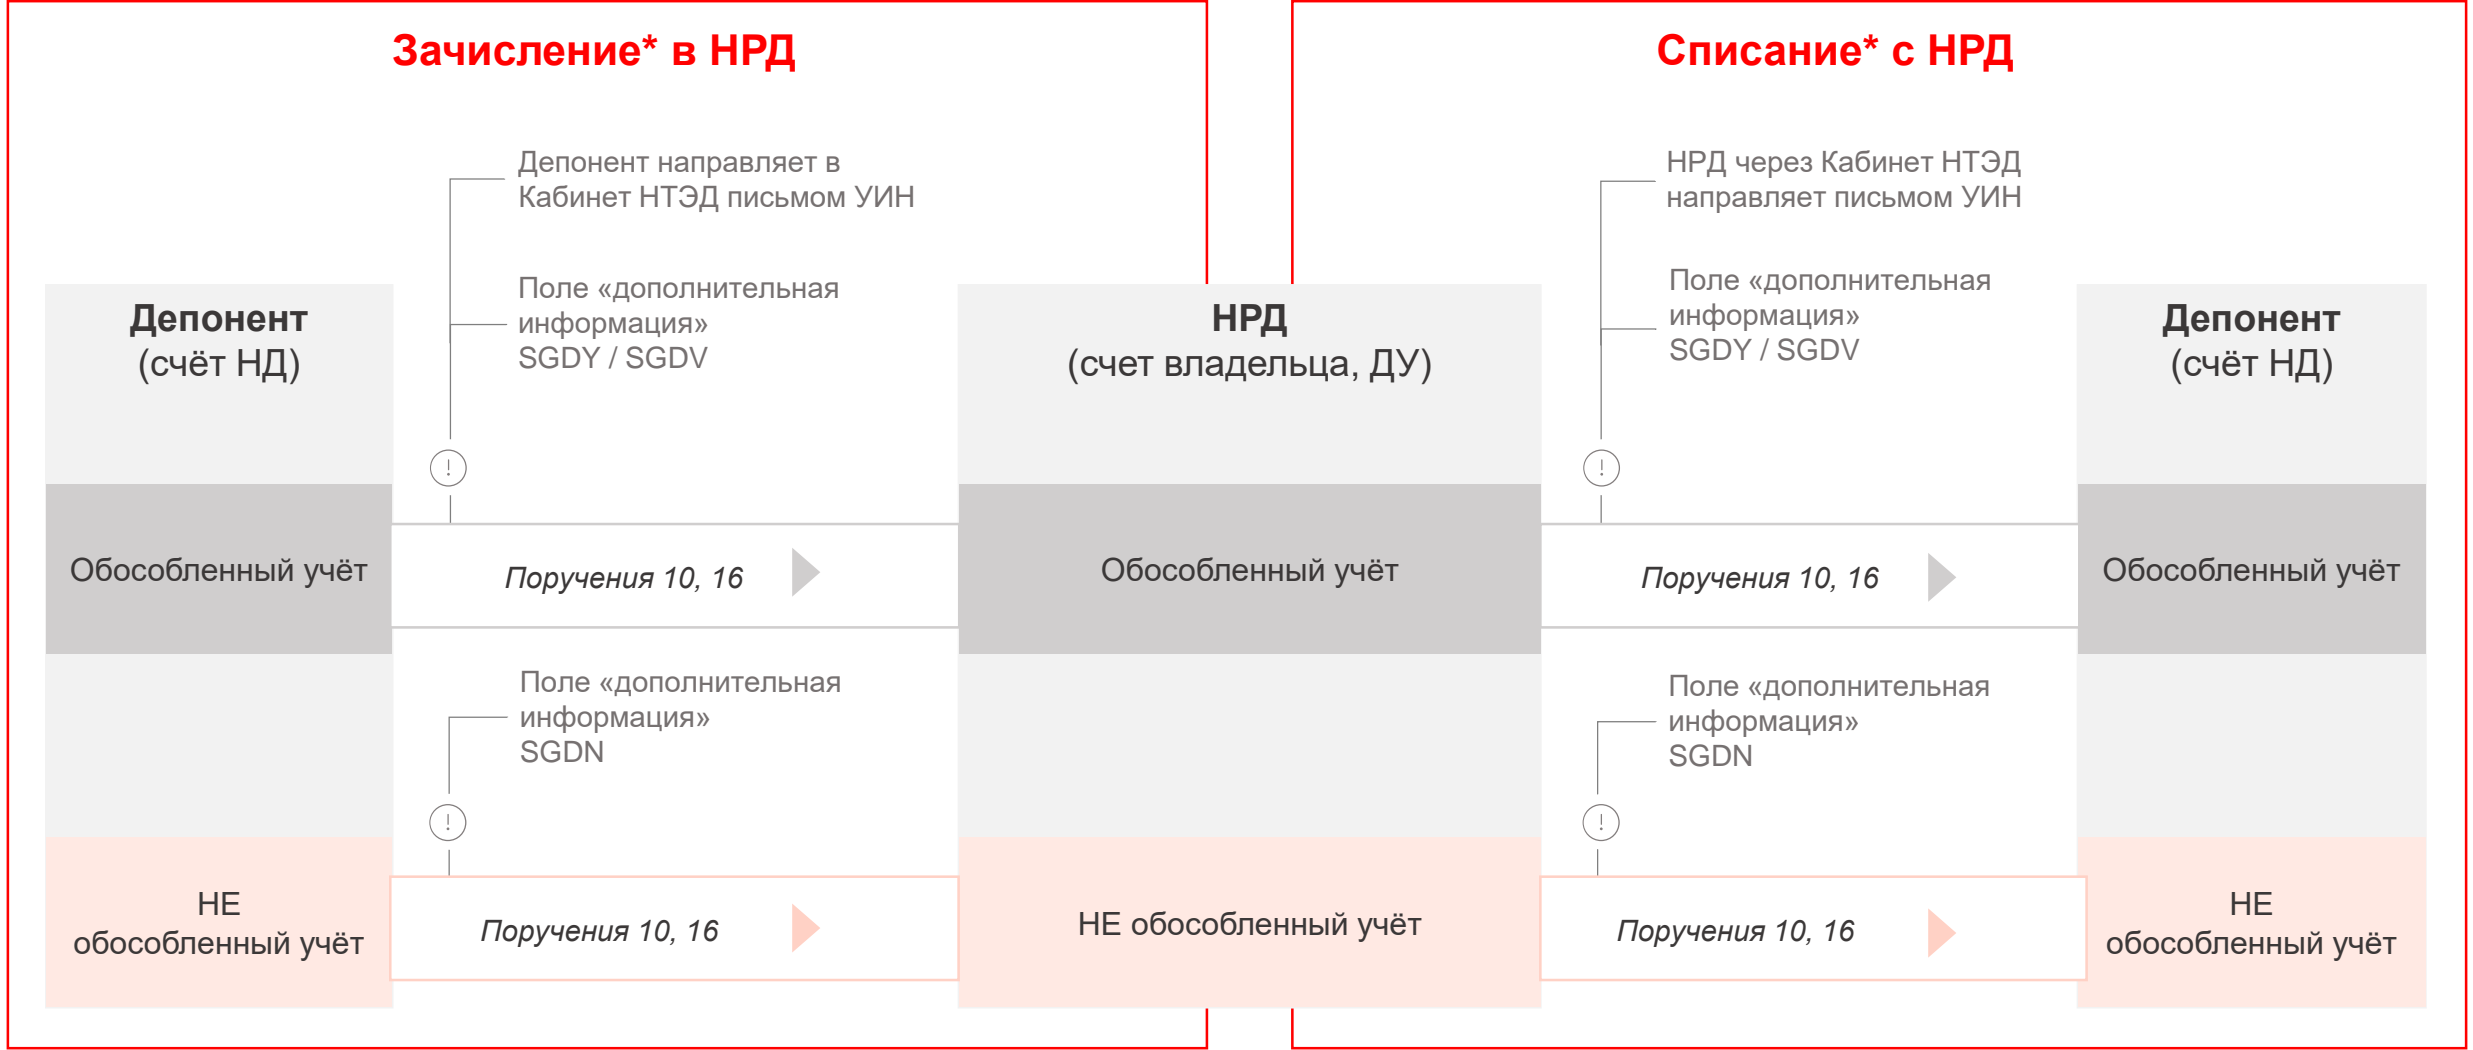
Зачисление* в НРД

Списание* с НРД

Депонент направляет в Кабинет НТЭД письмом УИН

Поле «дополнительная информация» SGDY / SGDV

НРД через Кабинет НТЭД направляет письмом УИН

Поле «дополнительная информация» SGDY / SGDV

Депонент
(счёт НД)

НРД
(счет владельца, ДУ)

Депонент
(счёт НД)

Обособленный учёт

Поручения 10, 16

Обособленный учёт

Поручения 10, 16

Обособленный учёт

Поле «дополнительная информация» SGDN

Поле «дополнительная информация» SGDN

НЕ обособленный учёт

Поручения 10, 16

НЕ обособленный учёт

Поручения 10, 16

НЕ обособленный учёт